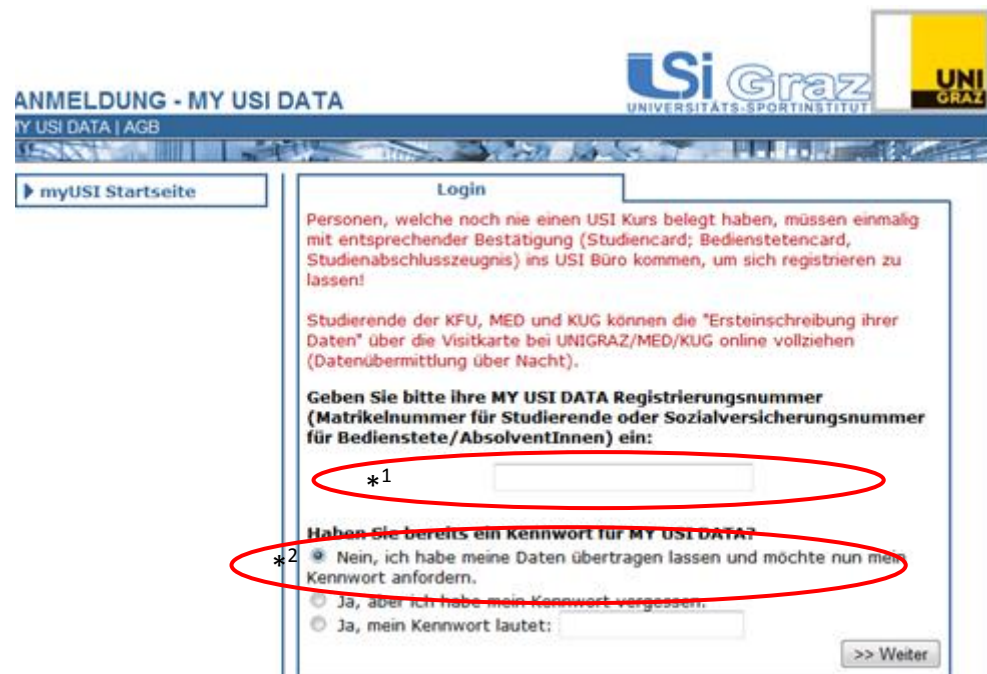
ANMELDUNG - MY USI DATA

USi Graz
UNIVERSITÄTS-SPORTINSTITUT

UNI GRAZ

MY USI DATA | AGB

myUSI Startseite

Login

Personen, welche noch nie einen USI Kurs belegt haben, müssen einmalig mit entsprechender Bestätigung (Studiencard; Bedienstetencard, Studienabschlusszeugnis) ins USI Büro kommen, um sich registrieren zu lassen!

Studierende der KFU, MED und KUG können die "Ersteinschreibung ihrer Daten" über die Visitkarte bei UNIGRAZ/MED/KUG online vollziehen (Datenübermittlung über Nacht).

Geben Sie bitte ihre MY USI DATA Registrierungsnummer (Matrikelnummer für Studierende oder Sozialversicherungsnummer für Bedienstete/AbsolventInnen) ein:

*1

Haben Sie bereits ein Kennwort für MY USI DATA?

*2 Nein, ich habe meine Daten übertragen lassen und möchte nun mein Kennwort anfordern.

Ja, aber ich habe mein Kennwort vergessen.

Ja, mein Kennwort lautet:

>> Weiter